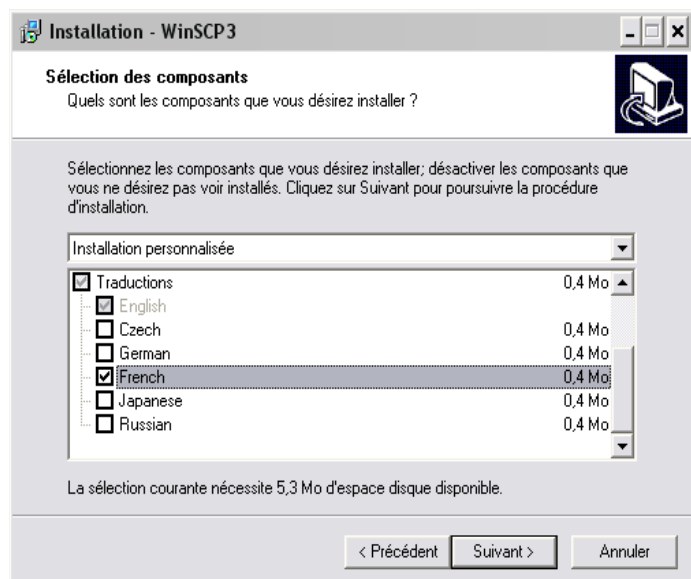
Installation - WinSCP3

Sélection des composants
Quels sont les composants que vous désirez installer ?

Sélectionnez les composants que vous désirez installer; désactiver les composants que vous ne désirez pas voir installés. Cliquez sur Suivant pour poursuivre la procédure d'installation.

Installation personnalisée

| | |
|---|---|
| Traductions | 0,4 Mo |
| English | |
| Czech | 0,4 Mo |
| German | 0,4 Mo |
| French | 0,4 Mo |
| Japanese | 0,4 Mo |
| Russian | 0,4 Mo |

La sélection courante nécessite 5,3 Mo d'espace disque disponible.

< Précédent   Suivant >   Annuler